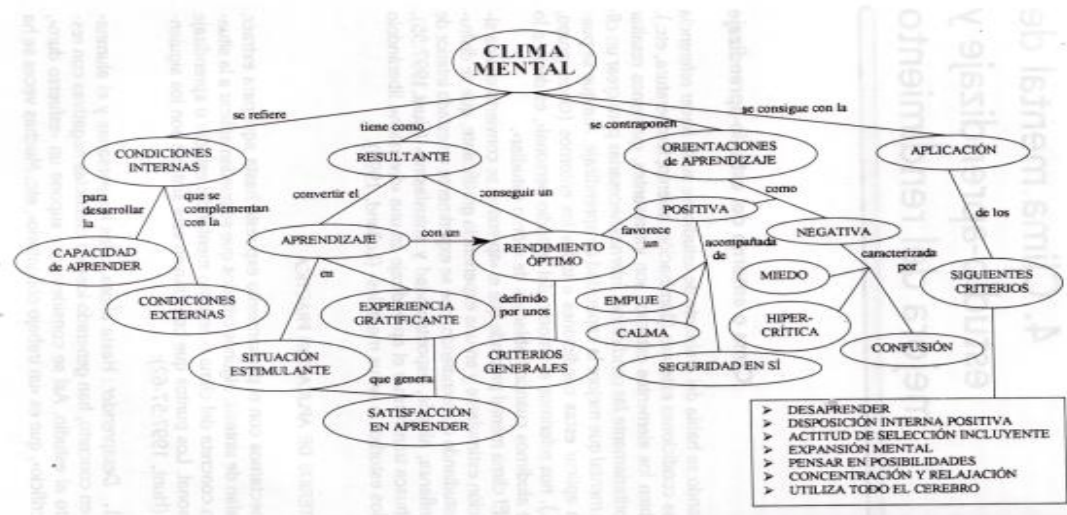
CLIMA MENTAL

se refiere

tiene como

se contraponen

se consigue con la

CONDICIONES INTERNAS

RESULTANTE

ORIENTACIONES de APRENDIZAJE

APLICACIÓN

para desarrollar la

que se complementan con la

convertir el

conseguir un

como

POSITIVA

NEGATIVA

de los

CAPACIDAD DE APRENDER

APRENDIZAJE

con un

RENDIMIENTO ÓPTIMO

favorece un

acompañada de

caracterizada por

MIEDO

SIGUIENTES CRITERIOS

CONDICIONES EXTERNAS

en

EXPERIENCIA GRATIFICANTE

definido por unos

EMPUJE

HIPER-CRÍTICA

CALMA

CONFUSIÓN

SITUACIÓN ESTIMULANTE

que genera

CRITERIOS GENERALES

SEGURIDAD EN SÍ

SATISFACCIÓN EN APRENDER

➢ DESAPRENDER
➢ DISPOSICIÓN INTERNA POSITIVA
➢ ACTITUD DE SELECCIÓN INCLUYENTE
➢ EXPANSIÓN MENTAL
➢ PENSAR EN POSIBILIDADES
➢ CONCENTRACIÓN Y RELAJACIÓN
➢ UTILIZA TODO EL CEREBRO